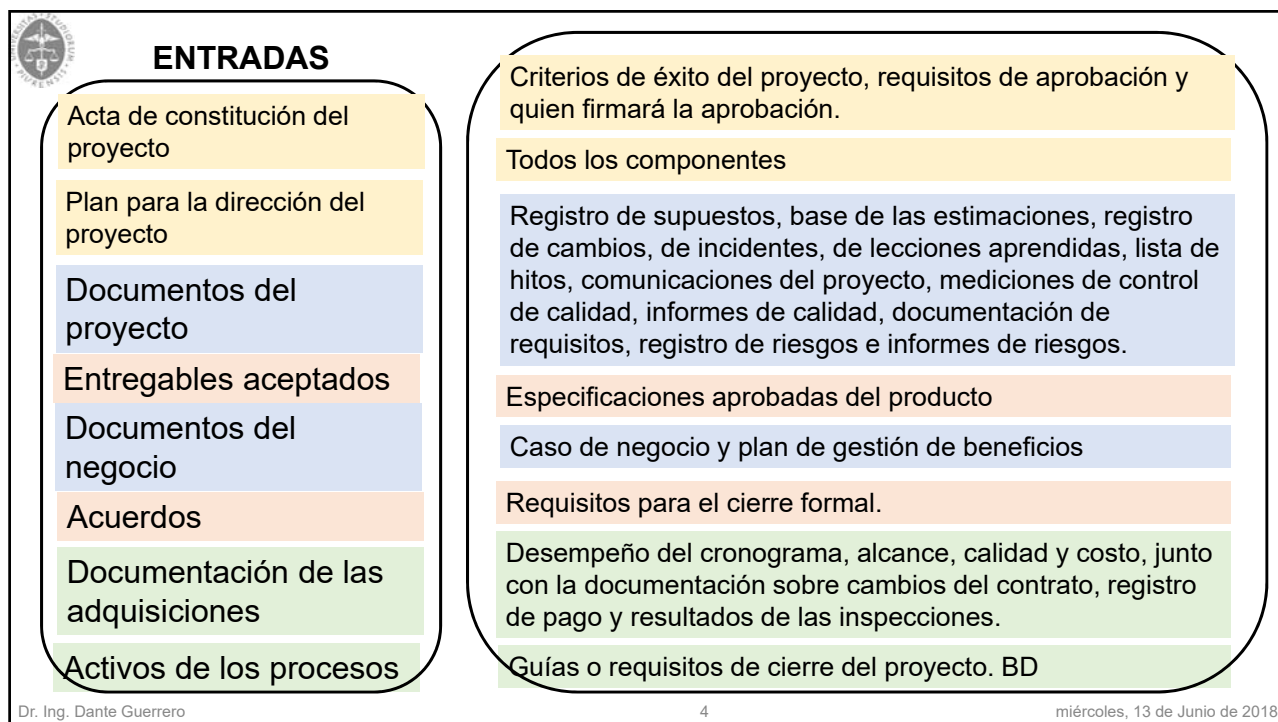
ENTRADAS

Acta de constitución del proyecto

Plan para la dirección del proyecto

Documentos del proyecto

Entregables aceptados

Documentos del negocio

Acuerdos

Documentación de las adquisiciones

Activos de los procesos

Criterios de éxito del proyecto, requisitos de aprobación y quien firmará la aprobación.

Todos los componentes

Registro de supuestos, base de las estimaciones, registro de cambios, de incidentes, de lecciones aprendidas, lista de hitos, comunicaciones del proyecto, mediciones de control de calidad, informes de calidad, documentación de requisitos, registro de riesgos e informes de riesgos.

Especificaciones aprobadas del producto

Caso de negocio y plan de gestión de beneficios

Requisitos para el cierre formal.

Desempeño del cronograma, alcance, calidad y costo, junto con la documentación sobre cambios del contrato, registro de pago y resultados de las inspecciones.

Guías o requisitos de cierre del proyecto. BD

Dr. Ing. Dante Guerrero

4

miércoles, 13 de Junio de 2018